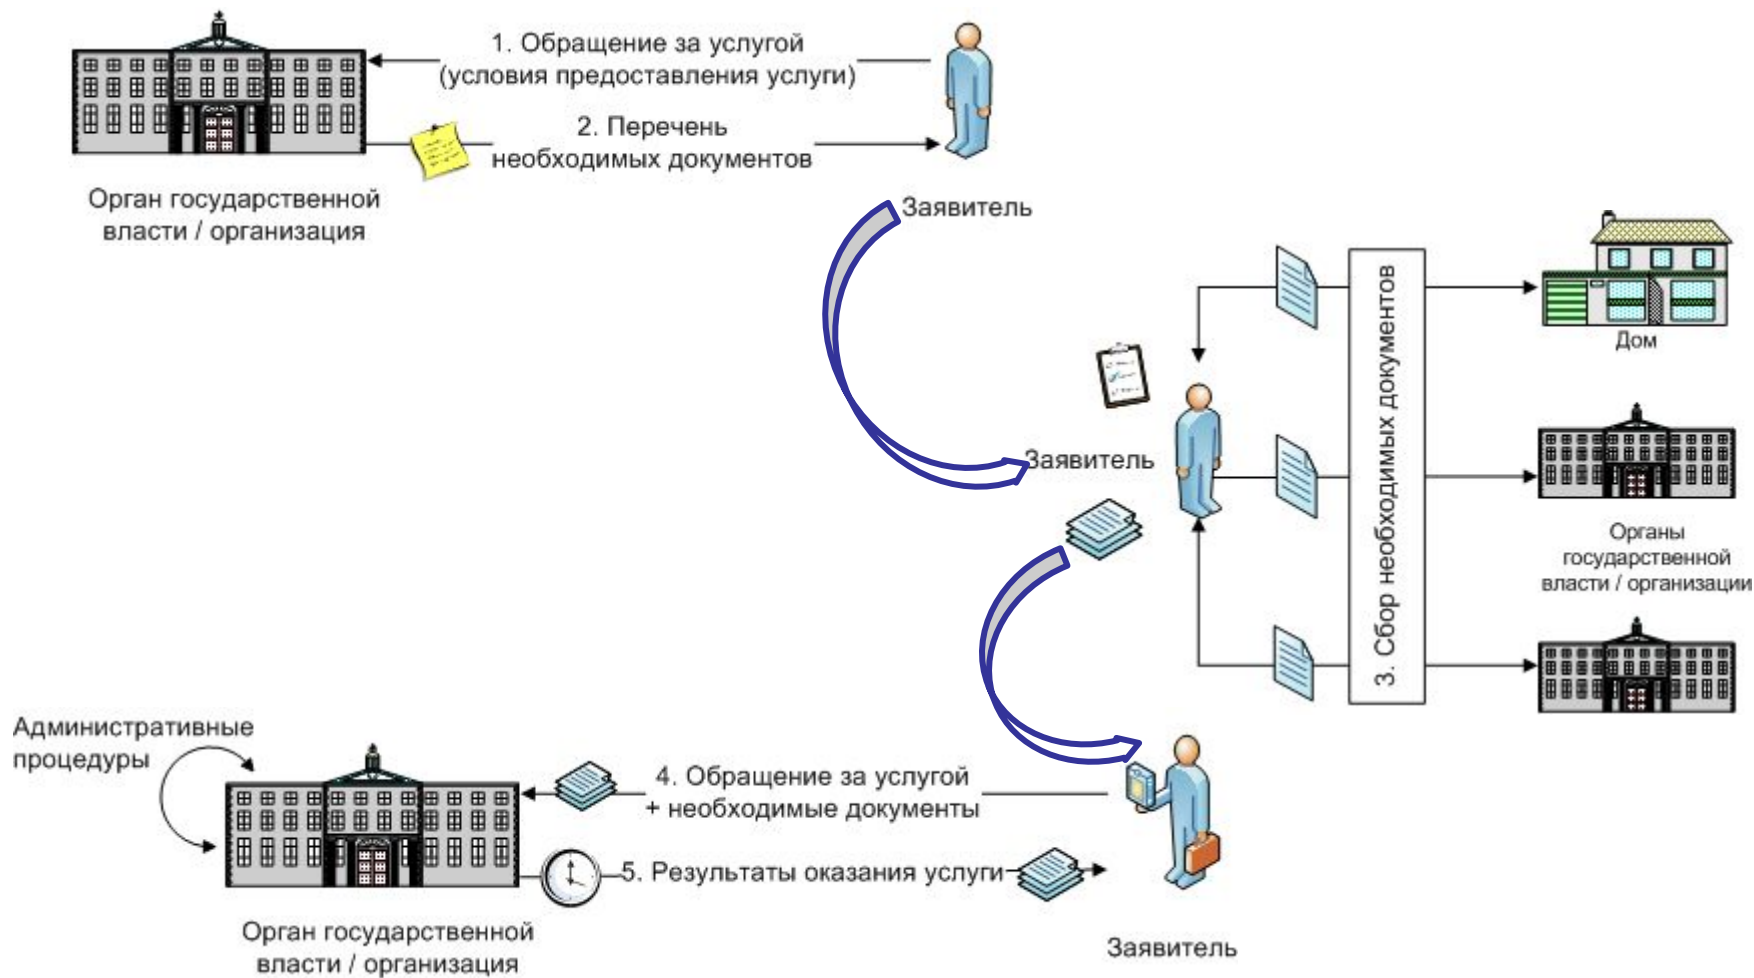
1. Обращение за услугой
(условия предоставления услуги)

2. Перечень
необходимых документов

Орган государственной
власти / организация

Заявитель

Заявитель

3. Сбор необходимых документов

Дом

Органы
государственной
власти / организации

Административные
процедуры

4. Обращение за услугой
+ необходимые документы

5. Результаты оказания услуги

Орган государственной
власти / организация

Заявитель